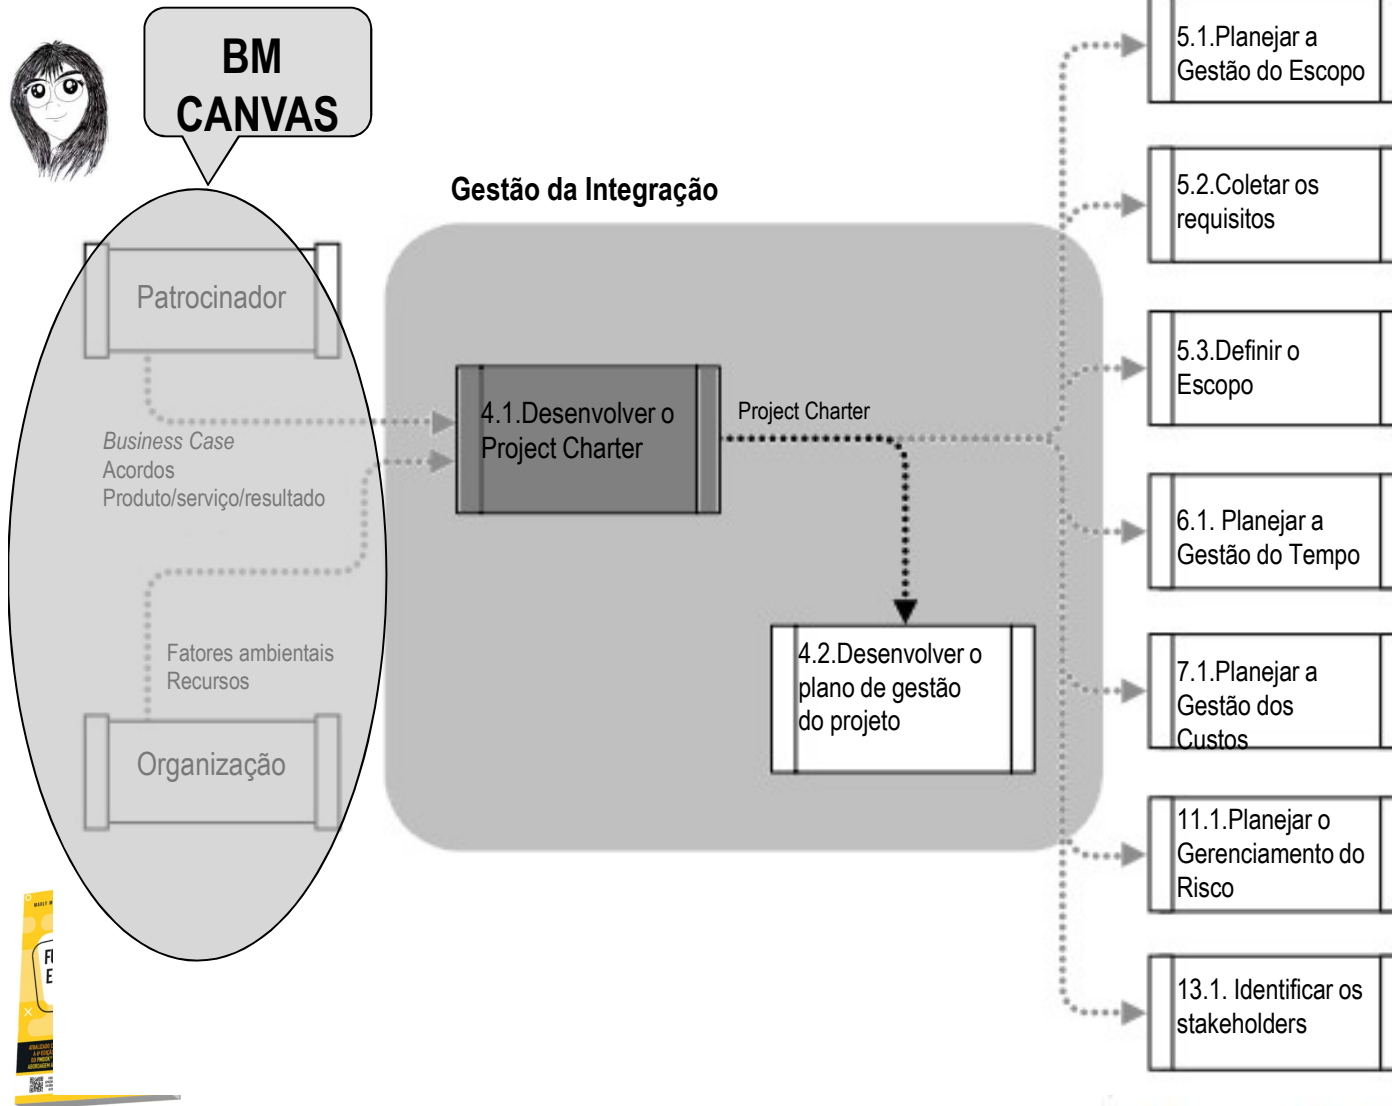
BM CANVAS

Gestão da Integração

Patrocinador

Business Case
Acordos
Produto/serviço/resultado

Fatores ambientais
Recursos

Organização

4.1.Desenvolver o Project Charter

Project Charter

4.2.Desenvolver o plano de gestão do projeto

5.1.Planejar a Gestão do Escopo

5.2.Coletar os requisitos

5.3.Definir o Escopo

6.1. Planejar a Gestão do Tempo

7.1.Planejar a Gestão dos Custos

11.1.Planejar o Gerenciamento do Risco

13.1. Identificar os stakeholders

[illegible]